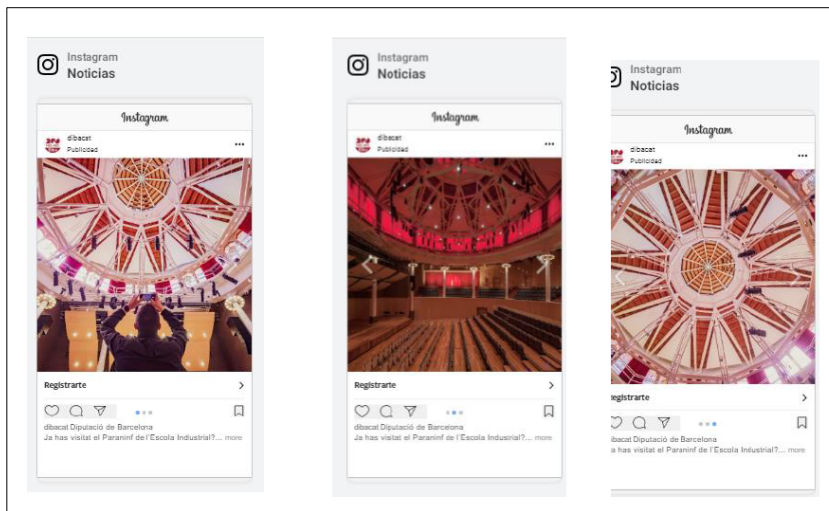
Instagram
Noticias

Instagram

dibacat
Publicidad

Registrarte

dibacat Diputació de Barcelona
Ja has visitat el Paraninf de l'Escola Industrial?... more

Instagram
Noticias

Instagram

dibacat
Publicidad

Registrarte

dibacat Diputació de Barcelona
Ja has visitat el Paraninf de l'Escola Industrial?... more

Instagram
Noticias

Instagram

dibacat
Publicidad

egistrarte

ibacat Diputació de Barcelona
a has visitat el Paraninf de l'Escola Industrial?... more